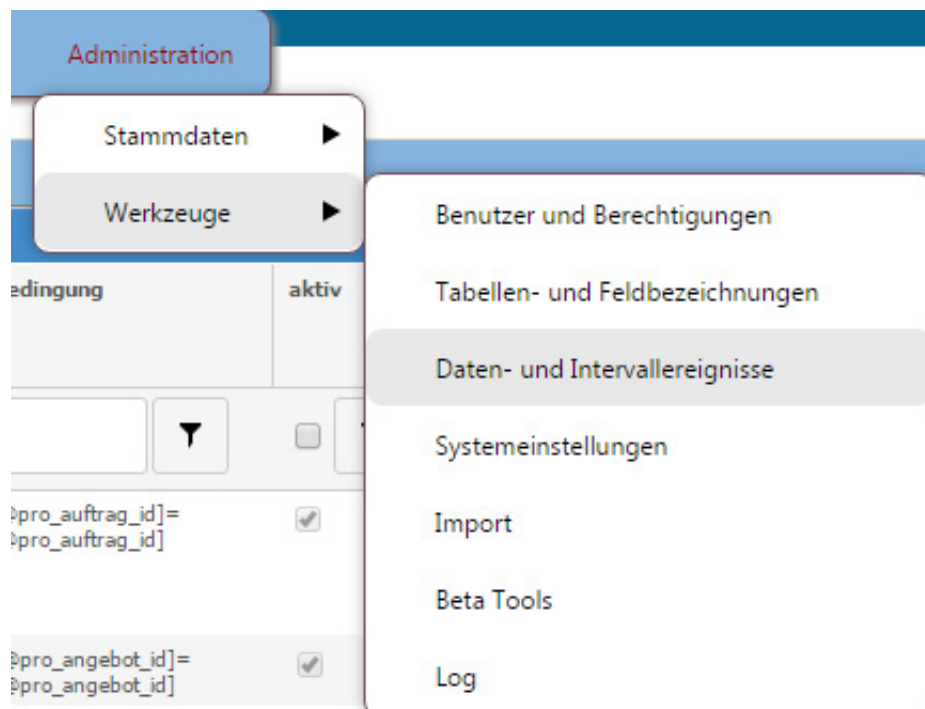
Administration

Stammdaten ▶

Werkzeuge ▶

Benutzer und Berechtigungen

Tabellen- und Feldbezeichnungen

Daten- und Intervallereignisse

Systemeinstellungen

Import

Beta Tools

Log

edingung

aktiv

@pro_auftrag_id]=
@pro_auftrag_id]

@pro_angebot_id]=
@pro_angebot_id]